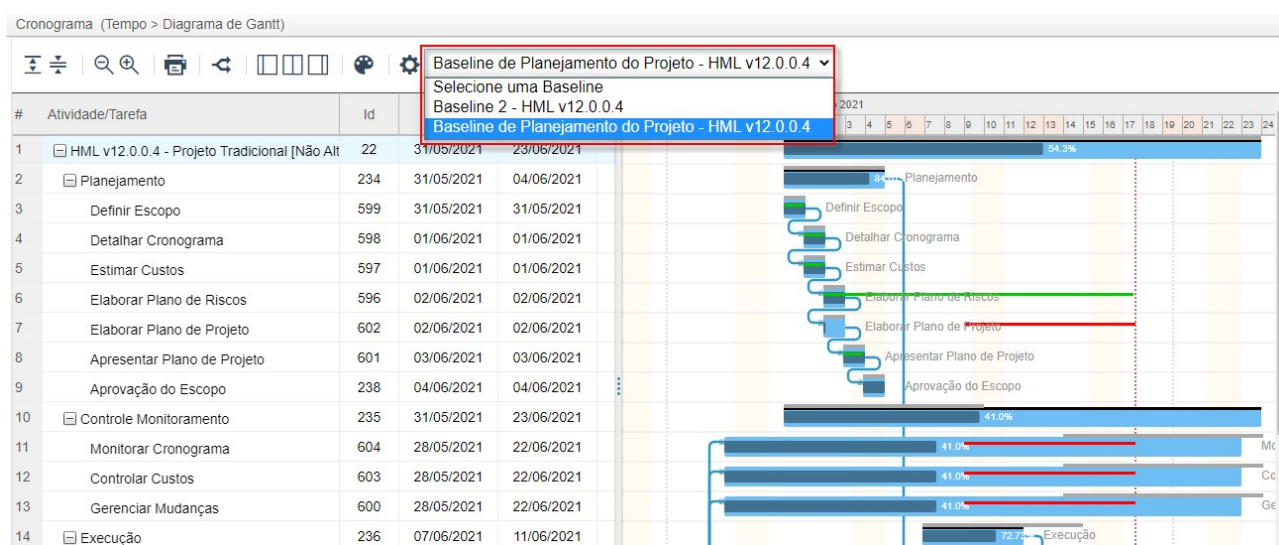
Cronograma (Tempo > Diagrama de Gantt)

Baseline de Planejamento do Projeto - HML v12.0.0.4
Selecione uma Baseline
Baseline 2 - HML v12.0.0.4
Baseline de Planejamento do Projeto - HML v12.0.0.4

| # | Atividade/Tarefa | Id | | |
|---|---|---|---|---|
| 1 | HML v12.0.0.4 - Projeto Tradicional [Não Alt | 22 | 31/05/2021 | 23/06/2021 |
| 2 | Planejamento | 234 | 31/05/2021 | 04/06/2021 |
| 3 | Definir Escopo | 599 | 31/05/2021 | 31/05/2021 |
| 4 | Detalhar Cronograma | 598 | 01/06/2021 | 01/06/2021 |
| 5 | Estimar Custos | 597 | 01/06/2021 | 01/06/2021 |
| 6 | Elaborar Plano de Riscos | 596 | 02/06/2021 | 02/06/2021 |
| 7 | Elaborar Plano de Projeto | 602 | 02/06/2021 | 02/06/2021 |
| 8 | Apresentar Plano de Projeto | 601 | 03/06/2021 | 03/06/2021 |
| 9 | Aprovação do Escopo | 238 | 04/06/2021 | 04/06/2021 |
| 10 | Controle Monitoramento | 235 | 31/05/2021 | 23/06/2021 |
| 11 | Monitorar Cronograma | 604 | 28/05/2021 | 22/06/2021 |
| 12 | Controlar Custos | 603 | 28/05/2021 | 22/06/2021 |
| 13 | Gerenciar Mudanças | 600 | 28/05/2021 | 22/06/2021 |
| 14 | Execução | 236 | 07/06/2021 | 11/06/2021 |

2021
3 4 5 6 7 8 9 10 11 12 13 14 15 16 17 18 19 20 21 22 23 24
54.3%
84 Planejamento
Definir Escopo
Detalhar Cronograma
Estimar Custos
Elaborar Plano de Riscos
Elaborar Plano de Projeto
Apresentar Plano de Projeto
Aprovação do Escopo
41.0%
41.0% Mo
41.0% Co
41.0% Ge
72.7% Execução